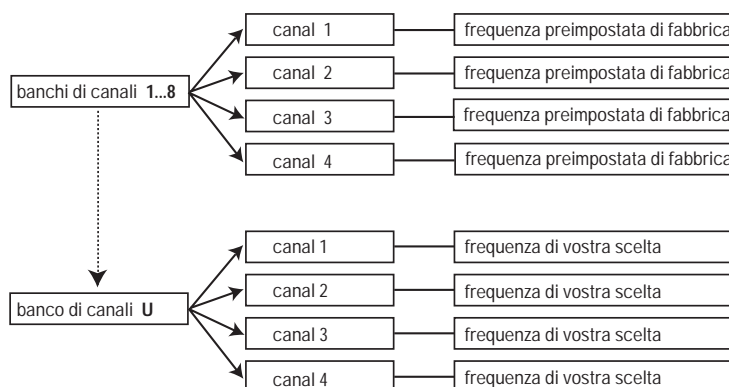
banchi di canali **1...8**

canal 1
frequenza preimpostata di fabbrica

canal 2
frequenza preimpostata di fabbrica

canal 3
frequenza preimpostata di fabbrica

canal 4
frequenza preimpostata di fabbrica

banco di canali **U**

canal 1
frequenza di vostra scelta

canal 2
frequenza di vostra scelta

canal 3
frequenza di vostra scelta

canal 4
frequenza di vostra scelta